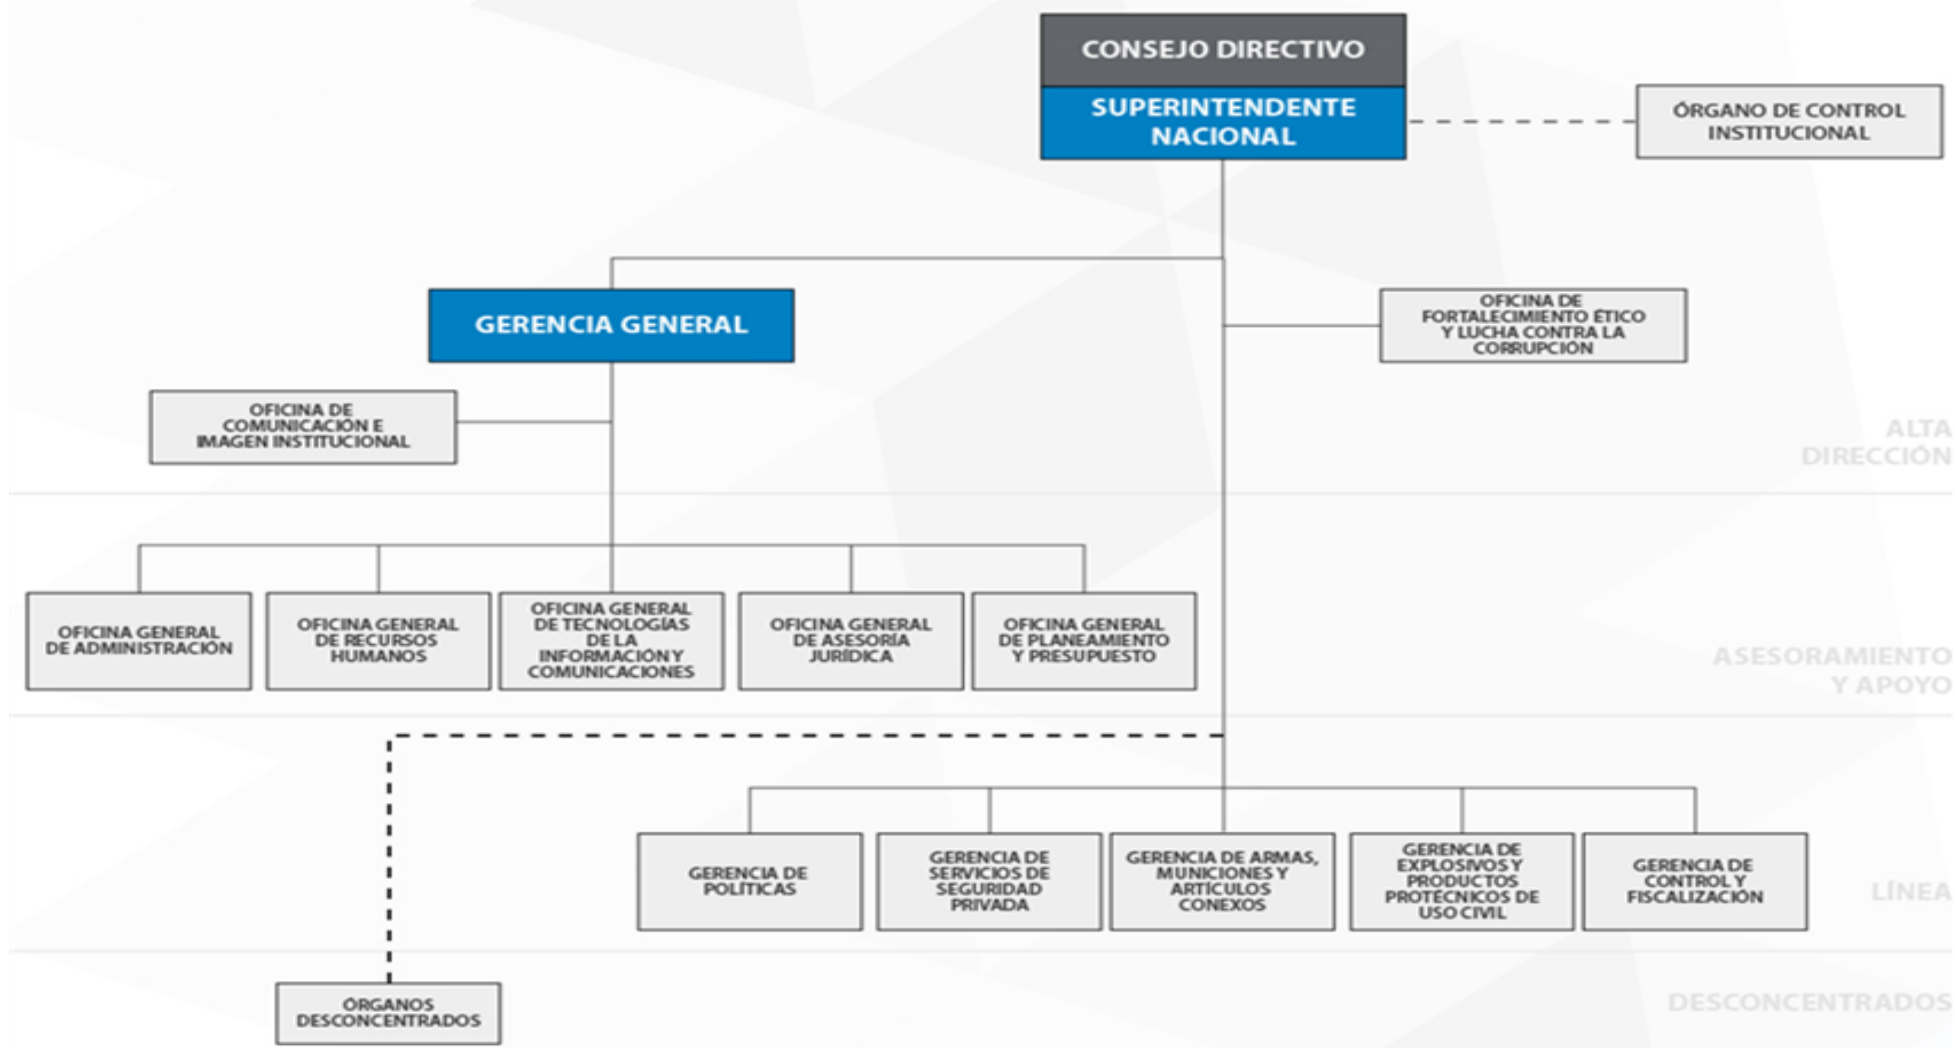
CONSEJO DIRECTIVO

SUPERINTENDENTE NACIONAL

ÓRGANO DE CONTROL INSTITUCIONAL

GERENCIA GENERAL

OFICINA DE FORTALECIMIENTO ÉTICO Y LUCHA CONTRA LA CORRUPCIÓN

OFICINA DE COMUNICACIÓN E IMAGEN INSTITUCIONAL

ALTA DIRECCIÓN

OFICINA GENERAL DE ADMINISTRACIÓN

OFICINA GENERAL DE RECURSOS HUMANOS

OFICINA GENERAL DE TECNOLOGÍAS DE LA INFORMACIÓN Y COMUNICACIONES

OFICINA GENERAL DE ASESORÍA JURÍDICA

OFICINA GENERAL DE PLANEAMIENTO Y PRESUPUESTO

ASESORAMIENTO Y APOYO

GERENCIA DE POLÍTICAS

GERENCIA DE SERVICIOS DE SEGURIDAD PRIVADA

GERENCIA DE ARMAS, MUNICIONES Y ARTÍCULOS CONEXOS

GERENCIA DE EXPLOSIVOS Y PRODUCTOS PROTÉCNICOS DE USO CIVIL

GERENCIA DE CONTROL Y FISCALIZACIÓN

LÍNEA

ÓRGANOS DESCONCENTRADOS

DESCONCENTRADOS